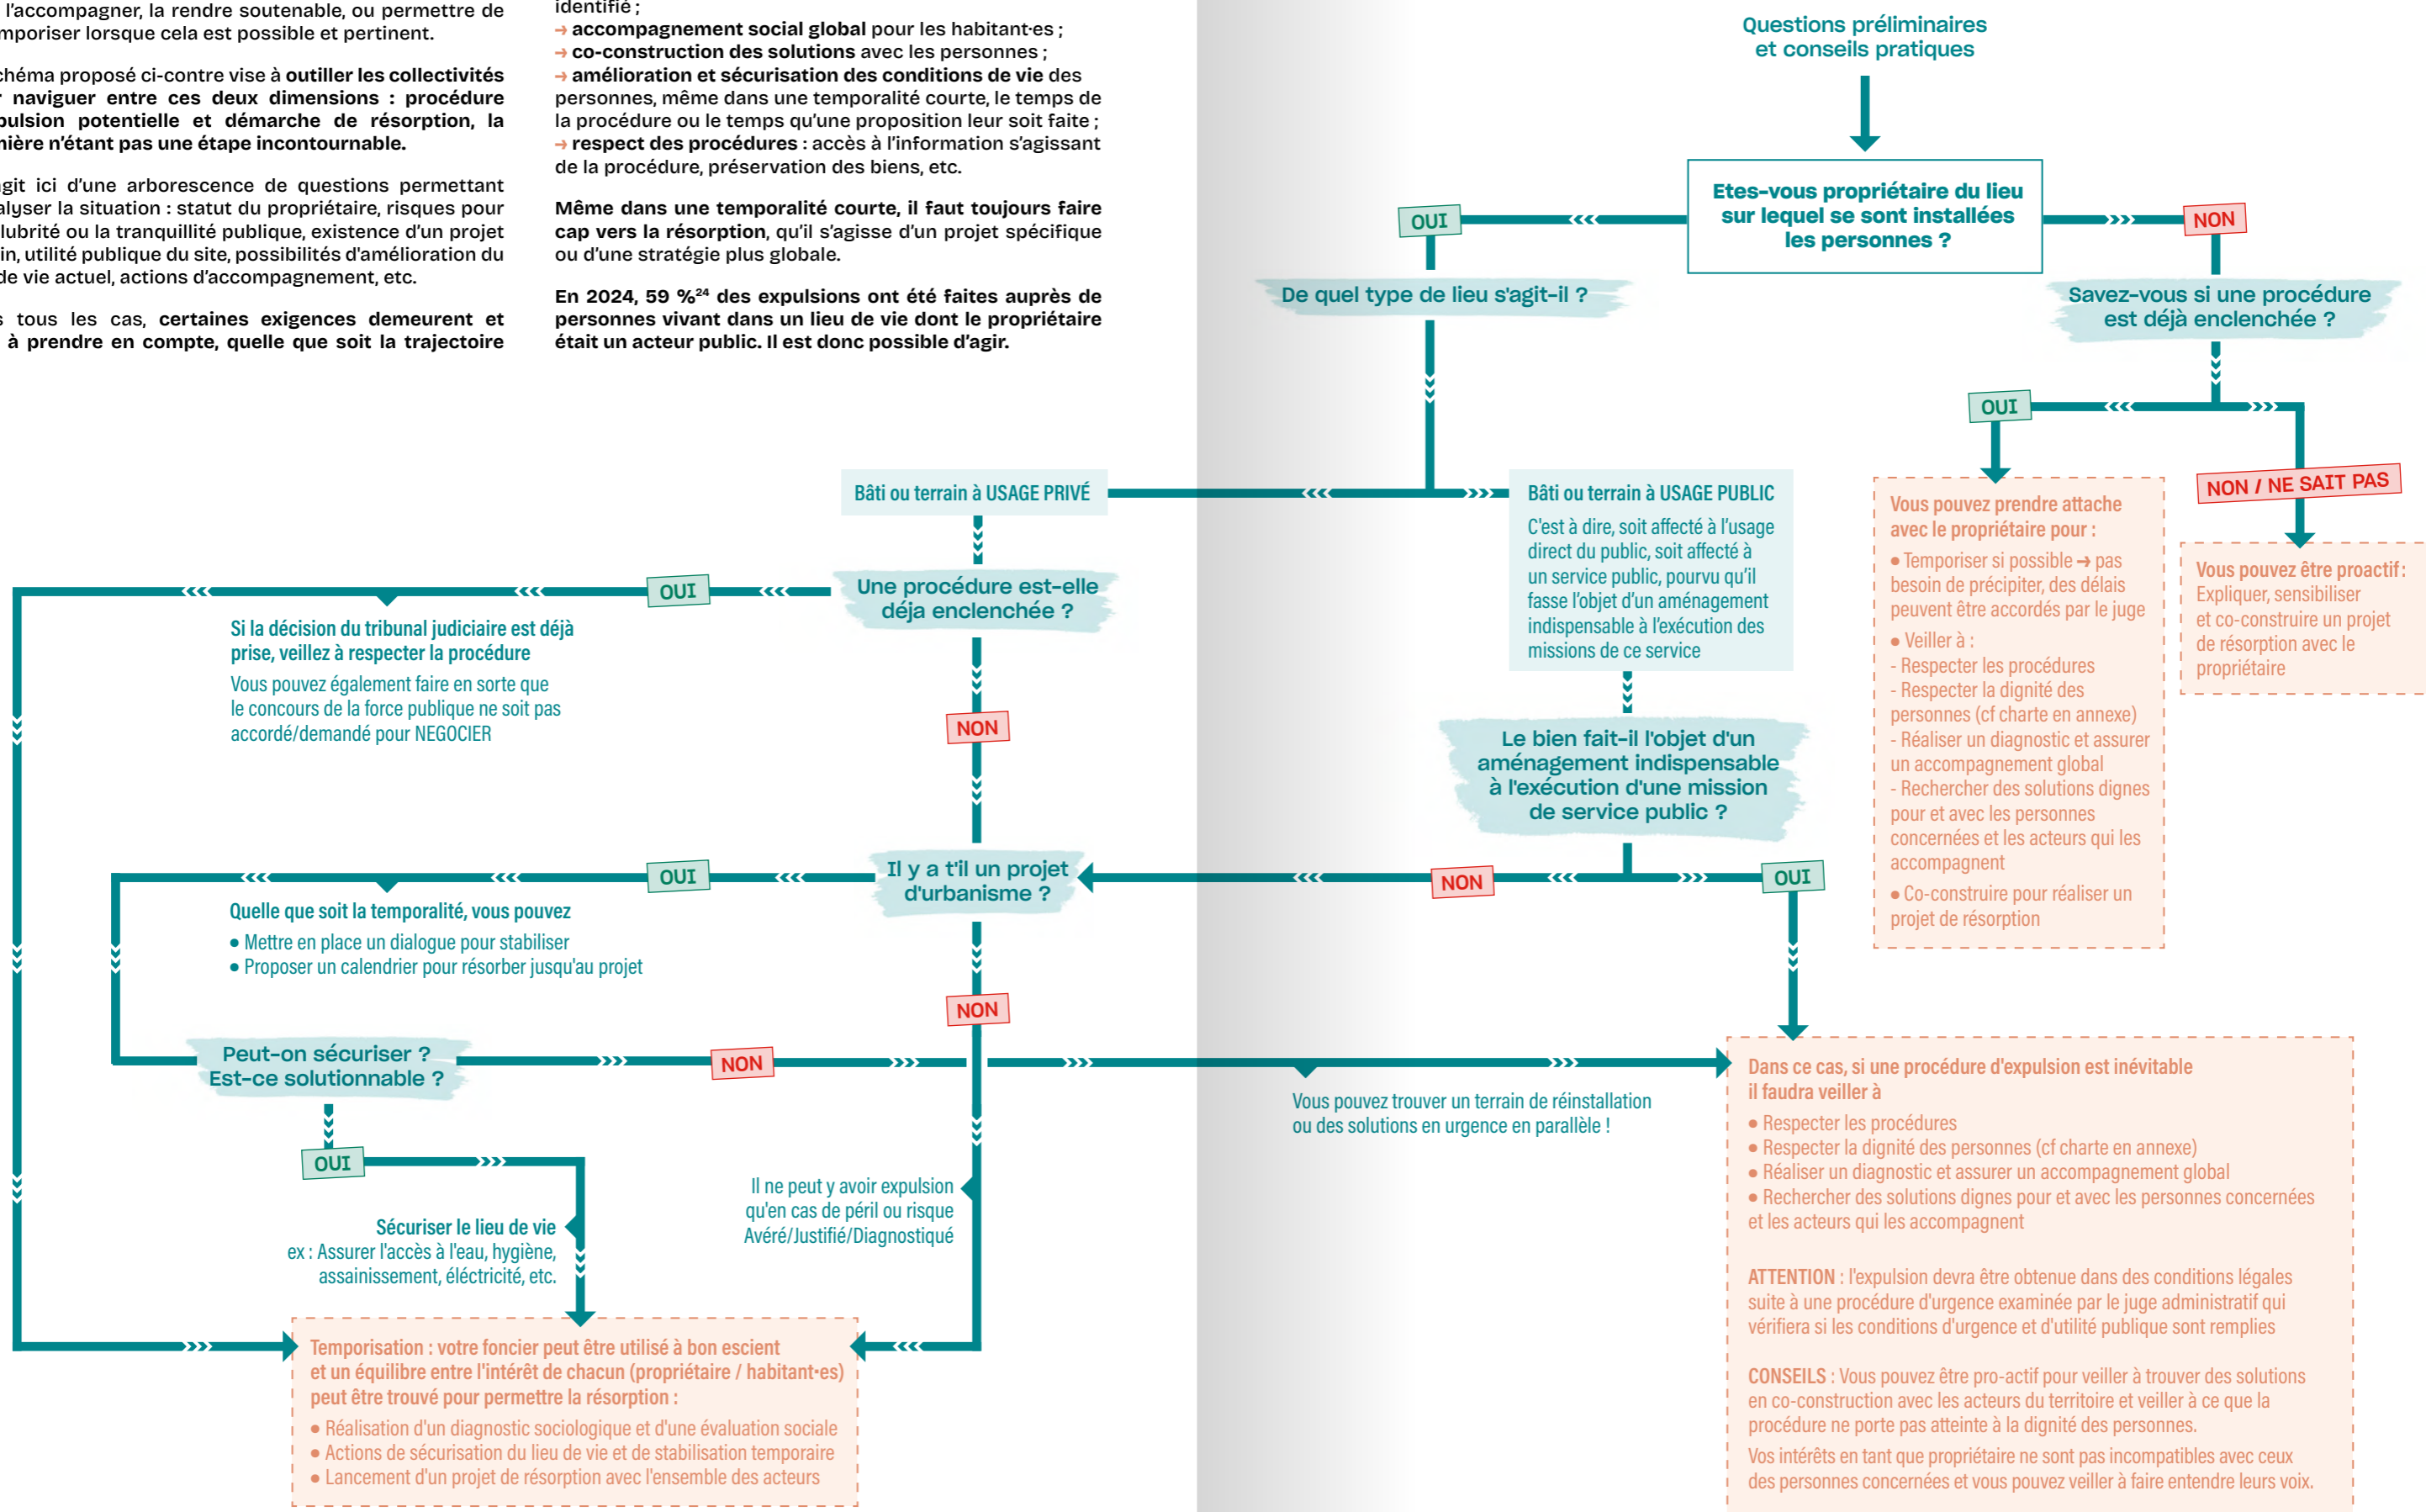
l'accompagner, la rendre soutenable, ou permettre de mporiser lorsque cela est possible et pertinent.

chéma proposé ci-contre vise à outiller les collectivités naviguer entre ces deux dimensions : procédure pulsion potentielle et démarche de résorption, la nière n'étant pas une étape incontournable.

git ici d'une arborescence de questions permettant alyser la situation : statut du propriétaire, risques pour lubrité ou la tranquillité publique, existence d'un projet in, utilité publique du site, possibilités d'amélioration du de vie actuel, actions d'accompagnement, etc.

s tous les cas, certaines exigences demeurent et à prendre en compte, quelle que soit la trajectoire

identifié ;
→ accompagnement social global pour les habitant·es ;
→ co-construction des solutions avec les personnes ;
→ amélioration et sécurisation des conditions de vie des personnes, même dans une temporalité courte, le temps de la procédure ou le temps qu'une proposition leur soit faite ;
→ respect des procédures : accès à l'information s'agissant de la procédure, préservation des biens, etc.

Même dans une temporalité courte, il faut toujours faire cap vers la résorption, qu'il s'agisse d'un projet spécifique ou d'une stratégie plus globale.

En 2024, 59 %$^{24}$ des expulsions ont été faites auprès de personnes vivant dans un lieu de vie dont le propriétaire était un acteur public. Il est donc possible d'agir.

Questions préliminaires et conseils pratiques

Etes-vous propriétaire du lieu sur lequel se sont installées les personnes ?

OUI

NON

De quel type de lieu s'agit-il ?

Savez-vous si une procédure est déjà enclenchée ?

OUI

NON / NE SAIT PAS

Vous pouvez prendre attache avec le propriétaire pour :
● Temporiser si possible → pas besoin de précipiter, des délais peuvent être accordés par le juge
● Veiller à :
- Respecter les procédures
- Respecter la dignité des personnes (cf charte en annexe)
- Réaliser un diagnostic et assurer un accompagnement global
- Rechercher des solutions dignes pour et avec les personnes concernées et les acteurs qui les accompagnent
● Co-construire pour réaliser un projet de résorption

Vous pouvez être proactif : Expliquer, sensibiliser et co-construire un projet de résorption avec le propriétaire

Bâti ou terrain à USAGE PRIVÉ

Bâti ou terrain à USAGE PUBLIC
C'est à dire, soit affecté à l'usage direct du public, soit affecté à un service public, pourvu qu'il fasse l'objet d'un aménagement indispensable à l'exécution des missions de ce service

Une procédure est-elle déja enclenchée ?

OUI

Si la décision du tribunal judiciaire est déjà prise, veillez à respecter la procédure
Vous pouvez également faire en sorte que le concours de la force publique ne soit pas accordé/demandé pour NEGOCIER

NON

Le bien fait-il l'objet d'un aménagement indispensable à l'exécution d'une mission de service public ?

Il y a t'il un projet d'urbanisme ?

OUI

NON

OUI

Quelle que soit la temporalité, vous pouvez
● Mettre en place un dialogue pour stabiliser
● Proposer un calendrier pour résorber jusqu'au projet

NON

Peut-on sécuriser ? Est-ce solutionnable ?

NON

OUI

Sécuriser le lieu de vie
ex : Assurer l'accès à l'eau, hygiène, assainissement, éléctricité, etc.

Il ne peut y avoir expulsion qu'en cas de péril ou risque Avéré/Justifié/Diagnostiqué

Vous pouvez trouver un terrain de réinstallation ou des solutions en urgence en parallèle !

Dans ce cas, si une procédure d'expulsion est inévitable il faudra veiller à
● Respecter les procédures
● Respecter la dignité des personnes (cf charte en annexe)
● Réaliser un diagnostic et assurer un accompagnement global
● Rechercher des solutions dignes pour et avec les personnes concernées et les acteurs qui les accompagnent

ATTENTION : l'expulsion devra être obtenue dans des conditions légales suite à une procédure d'urgence examinée par le juge administratif qui vérifiera si les conditions d'urgence et d'utilité publique sont remplies

CONSEILS : Vous pouvez être pro-actif pour veiller à trouver des solutions en co-construction avec les acteurs du territoire et veiller à ce que la procédure ne porte pas atteinte à la dignité des personnes.
Vos intérêts en tant que propriétaire ne sont pas incompatibles avec ceux des personnes concernées et vous pouvez veiller à faire entendre leurs voix.

Temporisation : votre foncier peut être utilisé à bon escient et un équilibre entre l'intérêt de chacun (propriétaire / habitant·es) peut être trouvé pour permettre la résorption :
● Réalisation d'un diagnostic sociologique et d'une évaluation sociale
● Actions de sécurisation du lieu de vie et de stabilisation temporaire
● Lancement d'un projet de résorption avec l'ensemble des acteurs